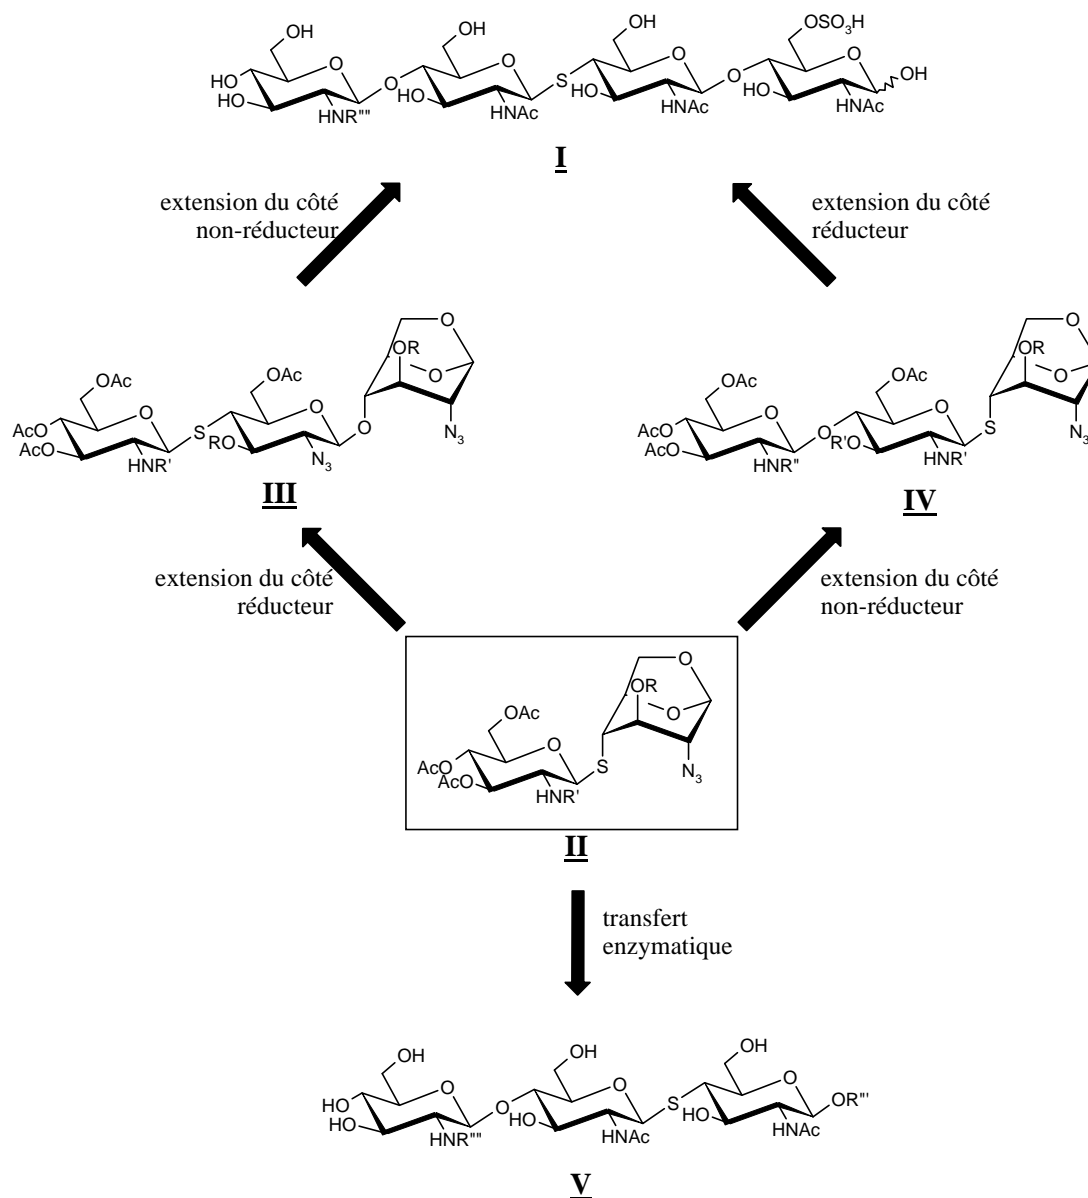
OH HO HO O HNR'''' O OH HO O HNAc S OH HO O HNAc O OSO$_3$H HO O HNAc OH

I

extension du côté non-réducteur

extension du côté réducteur

OAc AcO AcO O HNR' S OAc RO O N$_3$ O O OR O N$_3$

III

OAc AcO AcO O HNR'' O OAc R'O O HNR' S O OR O N$_3$

IV

extension du côté réducteur

extension du côté non-réducteur

OAc AcO AcO O HNR' S O OR O N$_3$

II

transfert enzymatique

OH HO HO O HNR'''' O OH HO O HNAc S OH HO O HNAc OR'''

V